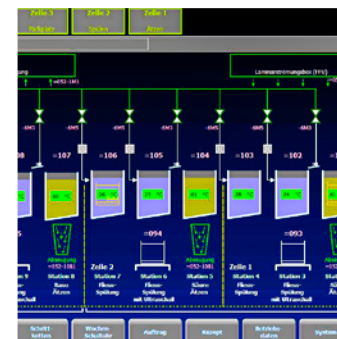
Zelle 3
Spülen
Zelle 2
Spülen
Zelle 1
Ätzen

Laminarströmungsbox (FFU)

-ZS2-1M1

-6M5 -6M5 -6M5 -6M5 -6M5 -6M5

108 =107 =106 =105 =104 =103 =102 =101

5

Absaugung
=152-10B1

=094

Absaugung
=152-10B1

=093

n 9
Station 8
Base
Ätzen

Zelle 2
Station 7
Fleece-Spülung

Station 6
Fleece-Spülung
mit Ultraschall

Station 5
Säure
Ätzen

Zelle 1
Station 4
Fleece-Spülung

Station 3
Fleece-Spülung
mit Ultraschall

Station 2
Säure
Ätzen

Schritt-
ketten

Wochen-
Schaltuhr

Auftrag

Rezept

Betriebs-
daten

System